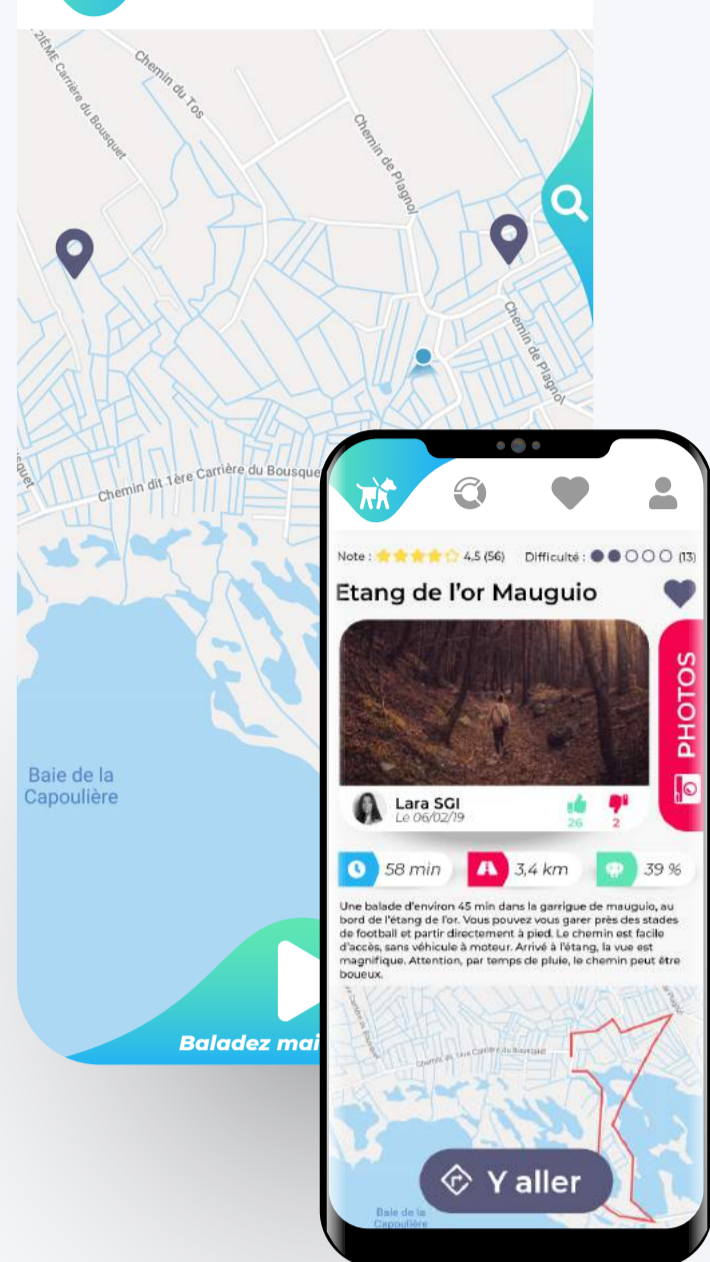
21ÈME Carrière du Bousquet

Chemin du Tos

Chemin de Plagnol

Chemin de Plagnol

Chemin dit 1ère Carrière du Bousquet

Baie de la Capoulière

Baladez mai

Note : 4,5 (56) Difficulté : (13)

Etang de l'or Mauguio

PHOTOS

Lara SGI
Le 06/02/19

26 2

58 min

3,4 km

39 %

Une balade d'environ 45 min dans la garrigue de mauguio, au bord de l'étang de l'or. Vous pouvez vous garer près des stades de football et partir directement à pied. Le chemin est facile d'accès, sans véhicule à moteur. Arrivé à l'étang, la vue est magnifique. Attention, par temps de pluie, le chemin peut être boueux.

Y aller

Baie de la Capoulière